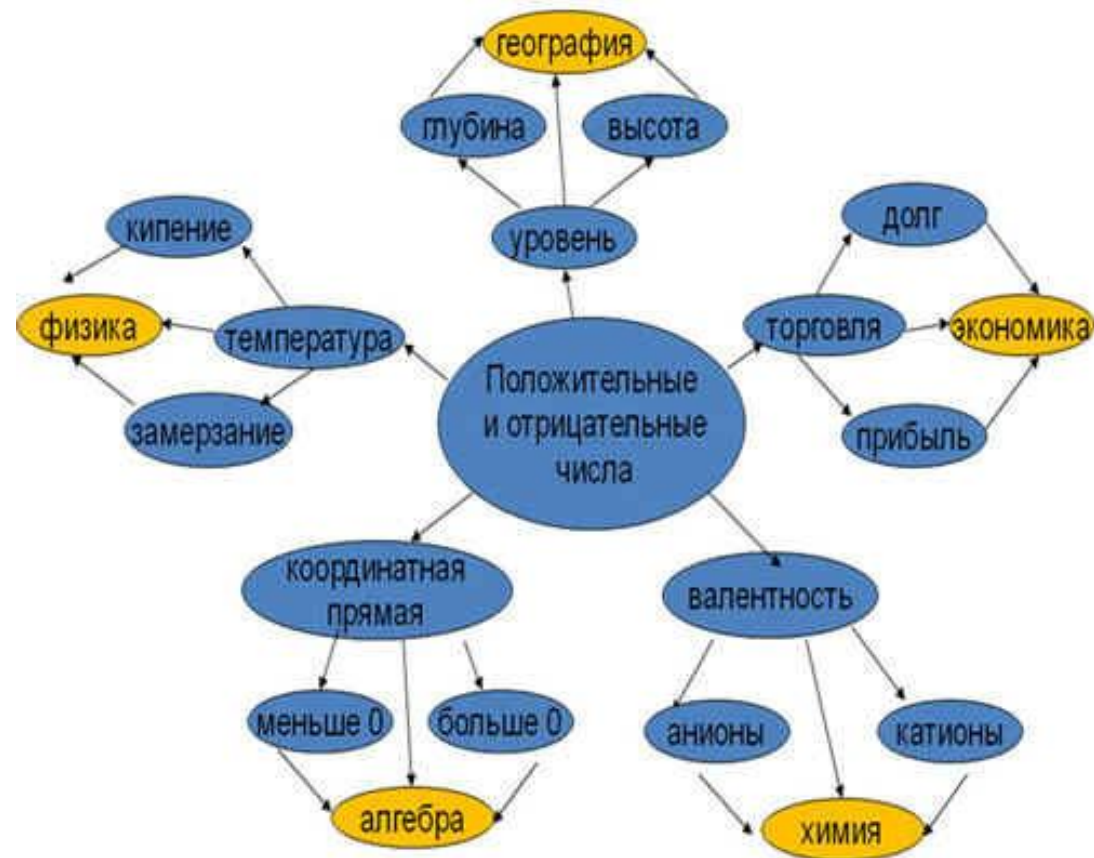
география

глубина

высота

уровень

кипение

долг

физика

температура

торговля

экономика

Положительные и отрицательные числа

замерзание

прибыль

координатная прямая

валентность

меньше 0

больше 0

анионы

катионы

алгебра

химия